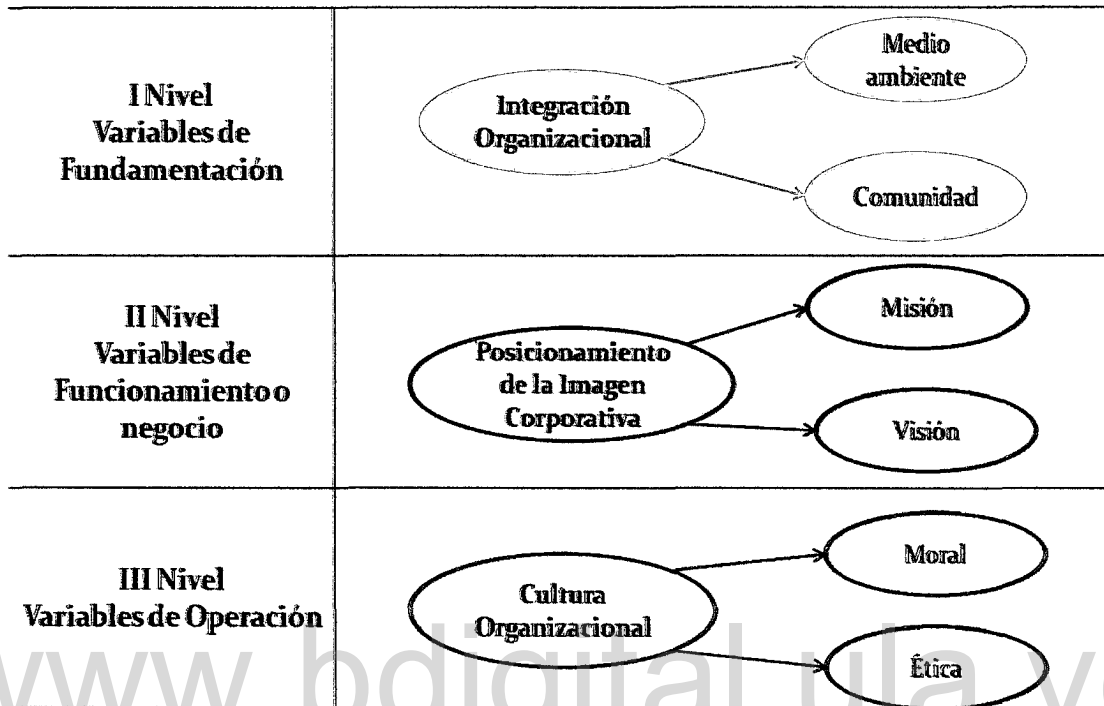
| | |
|---|---|
| I Nivel Variables de Fundamentación | Integración Organizacional → Medio ambiente; Comunidad |
| II Nivel Variables de Funcionamiento o negocio | Posicionamiento de la Imagen Corporativa → Misión; Visión |
| III Nivel Variables de Operación | Cultura Organizacional → Moral; Ética |

www.bdigital.ula.ve